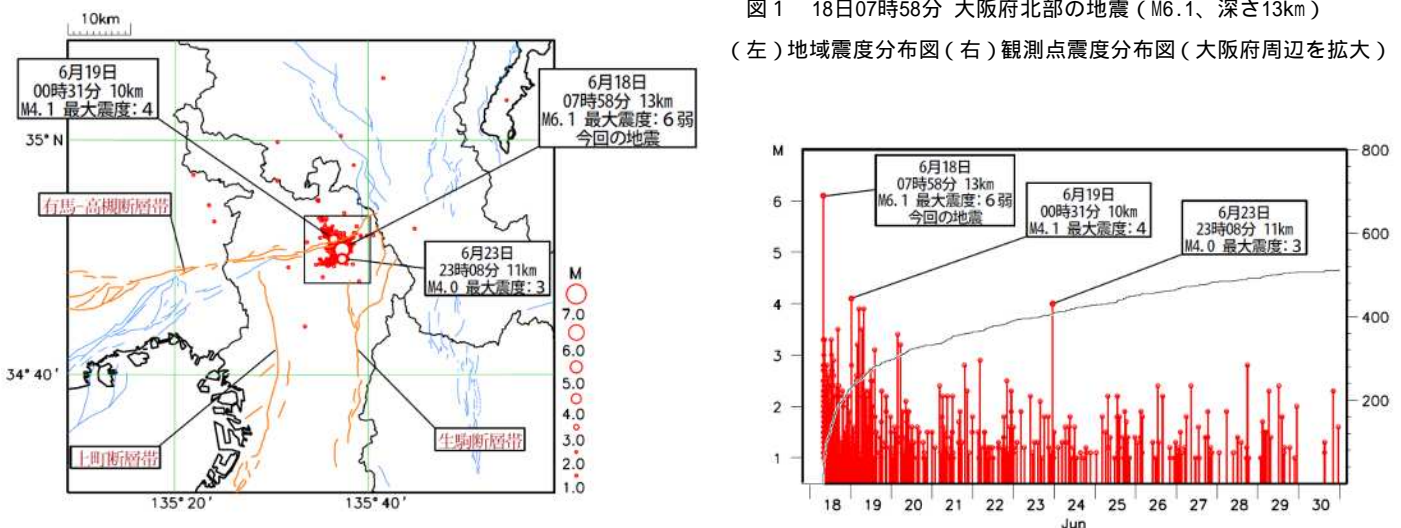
10km

6月19日
00時31分 10km
M4.1 最大震度：4

6月18日
07時58分 13km
M6.1 最大震度：６弱
今回の地震

35° N

有馬-高槻断層帯

6月23日
23時08分 11km
M4.0 最大震度：3

M
7.0
6.0
5.0
4.0
3.0
2.0
1.0

34° 40′

上町断層帯

生駒断層帯

135° 20′
135° 40′

図１　18日07時58分 大阪府北部の地震（M6.1、深さ13km）
（左）地域震度分布図（右）観測点震度分布図（大阪府周辺を拡大）

M
6
5
4
3
2
1

6月18日
07時58分 13km
M6.1 最大震度：６弱
今回の地震

6月19日
00時31分 10km
M4.1 最大震度：4

6月23日
23時08分 11km
M4.0 最大震度：3

800
600
400
200

18 19 20 21 22 23 24 25 26 27 28 29 30
Jun